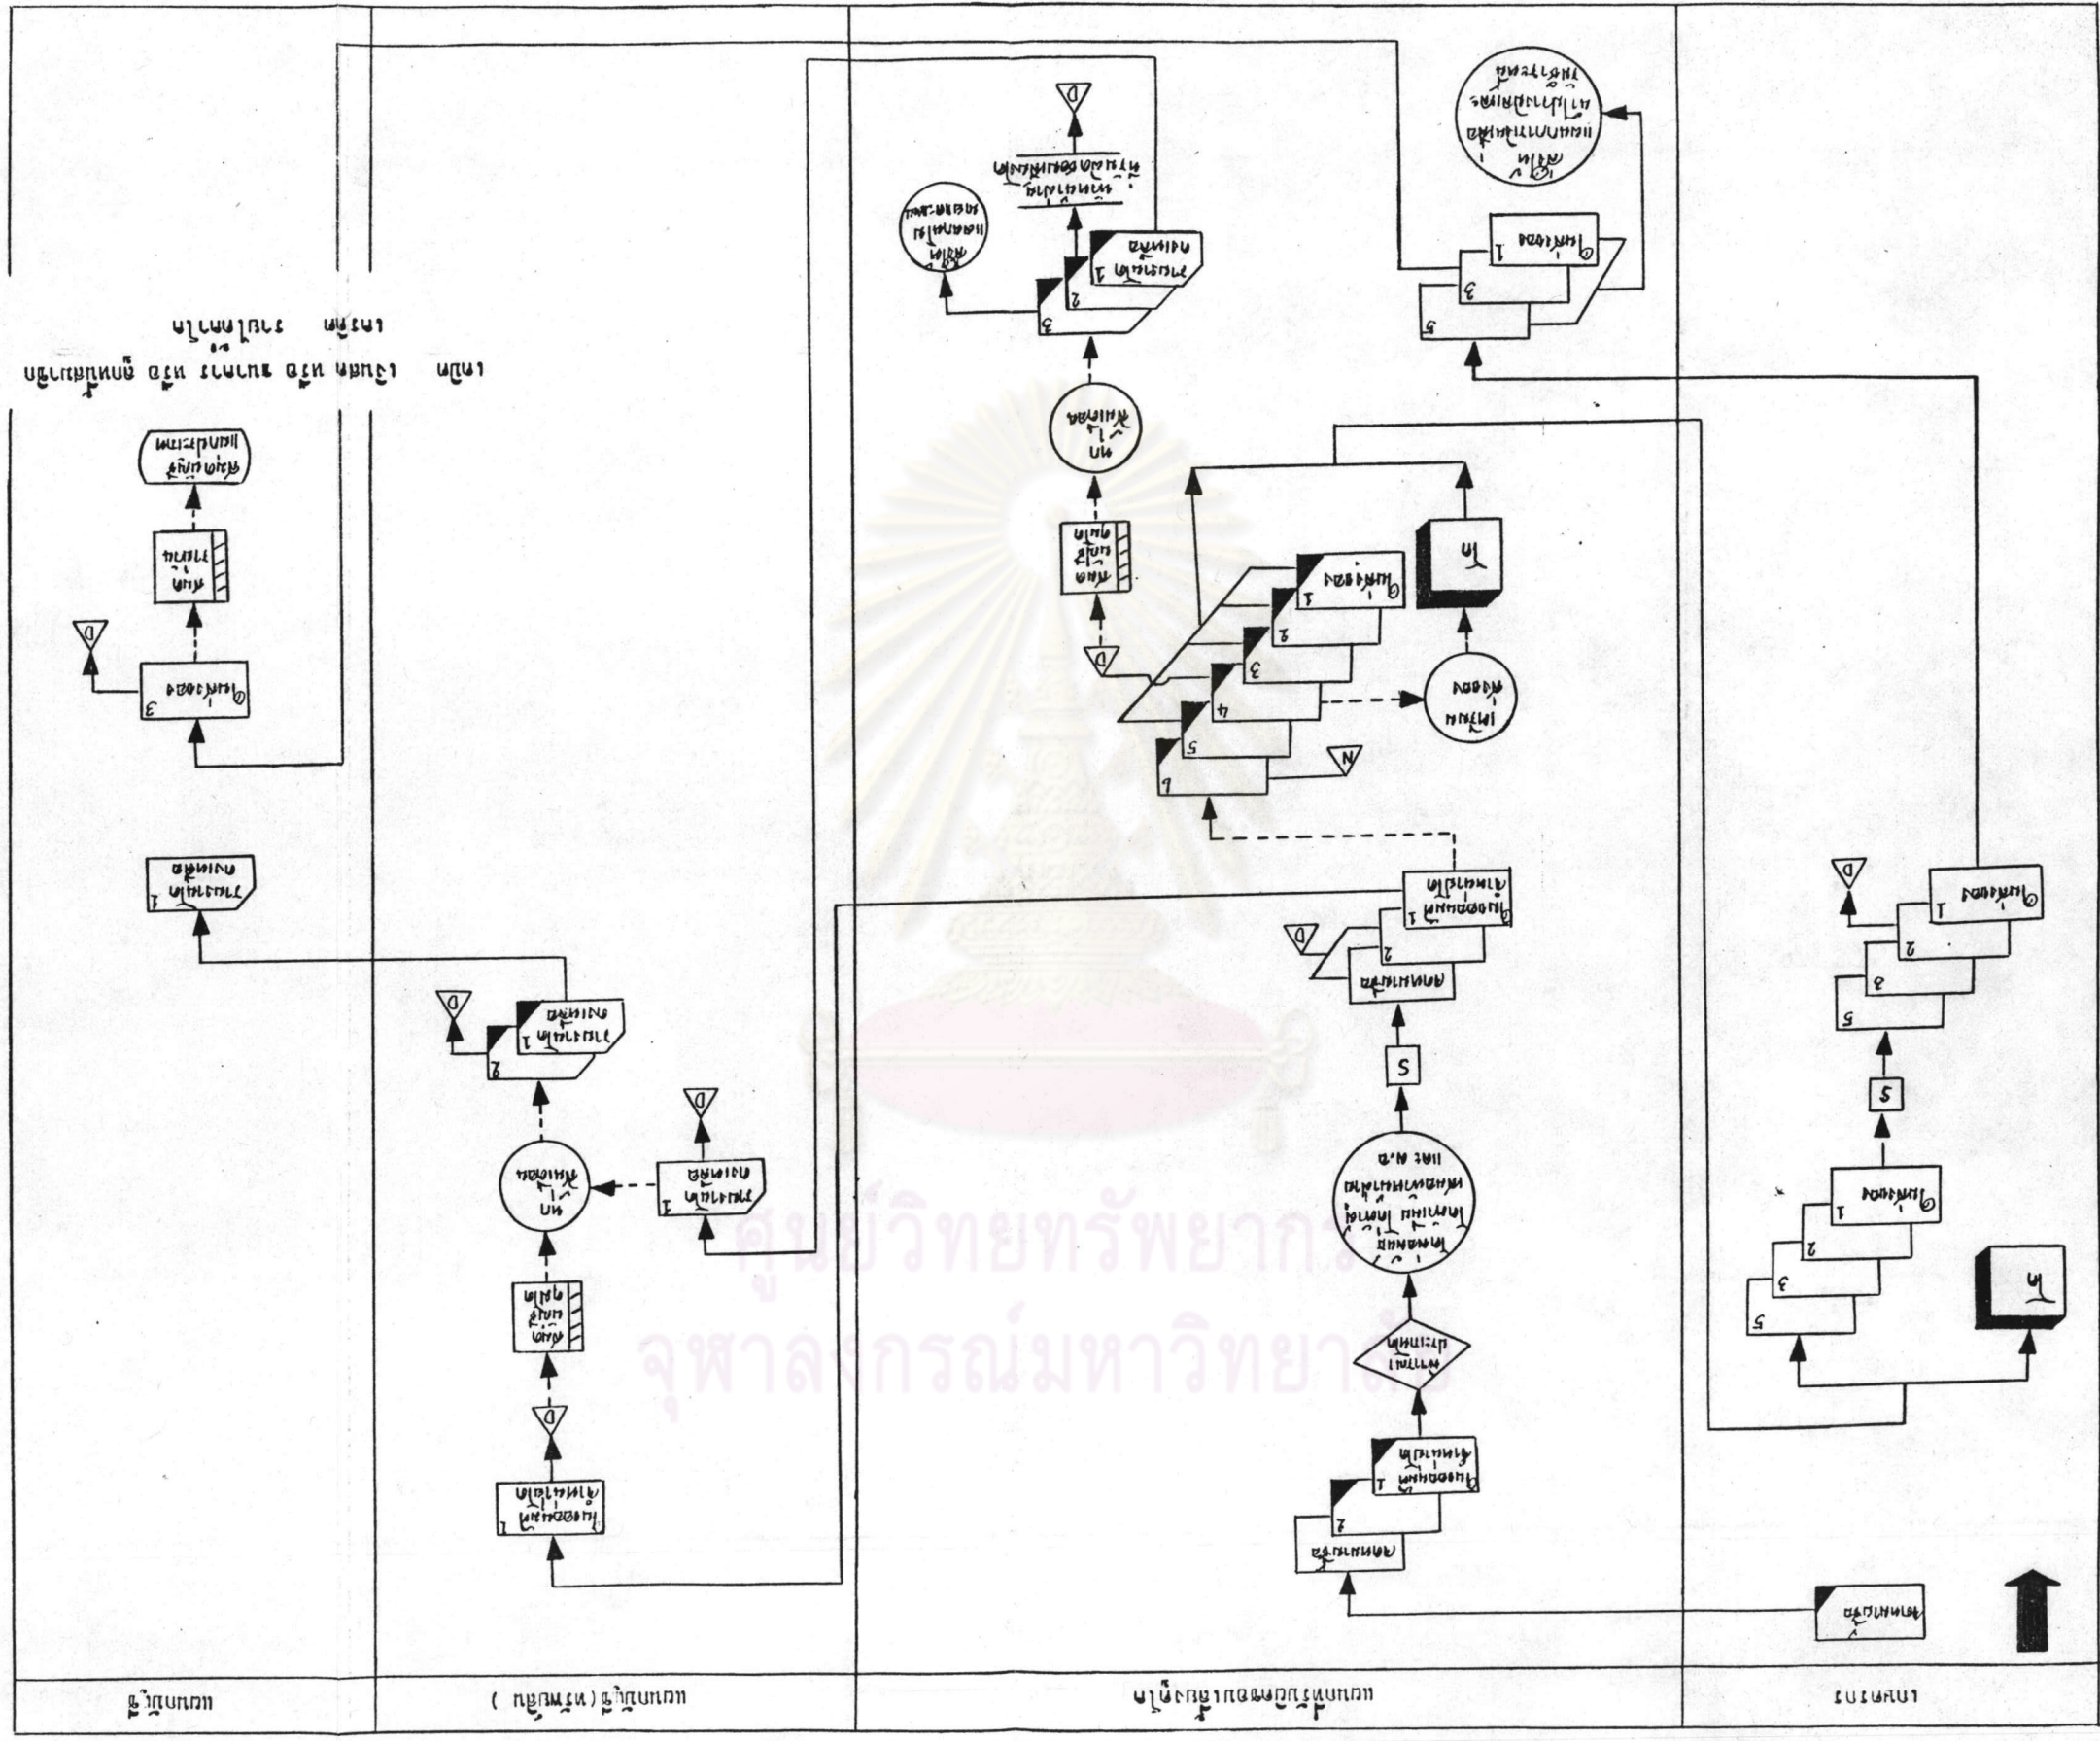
ศูนย์วิทยทรัพยากร
จุฬาลงกรณ์มหาวิทยาลัย

ผู้ขาย
แผนกจัดซื้อ
แผนกบัญชี (เจ้าหนี้)
แผนกบัญชี

ใบสั่งซื้อ 1
5
3
2
ท
S
D
ใบสั่งซื้อ 1
2
3
5
ใบขอซื้อ
ใบขอเสนอราคา 1
2
พิจารณาอนุมัติ
S
D
ใบสั่งซื้อ 1
2
3
4
5
6
N
แฟ้มรอของ
ท
D
ใบสั่งซื้อ 1
5
3
แฟ้มใบสั่งซื้อที่ยังไม่ได้รับของ
ใบกำกับสินค้า 1
2
3
แฟ้มใบกำกับสินค้า
D
ใบรับของ 1
D
ใบกำกับสินค้า 1
2
D
ใบสำคัญจ่าย 3
D
บันทึกรายการ
สมุดบัญชีแยกประเภท
ใบกำกับสินค้า 1
เช็ค
ท
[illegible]